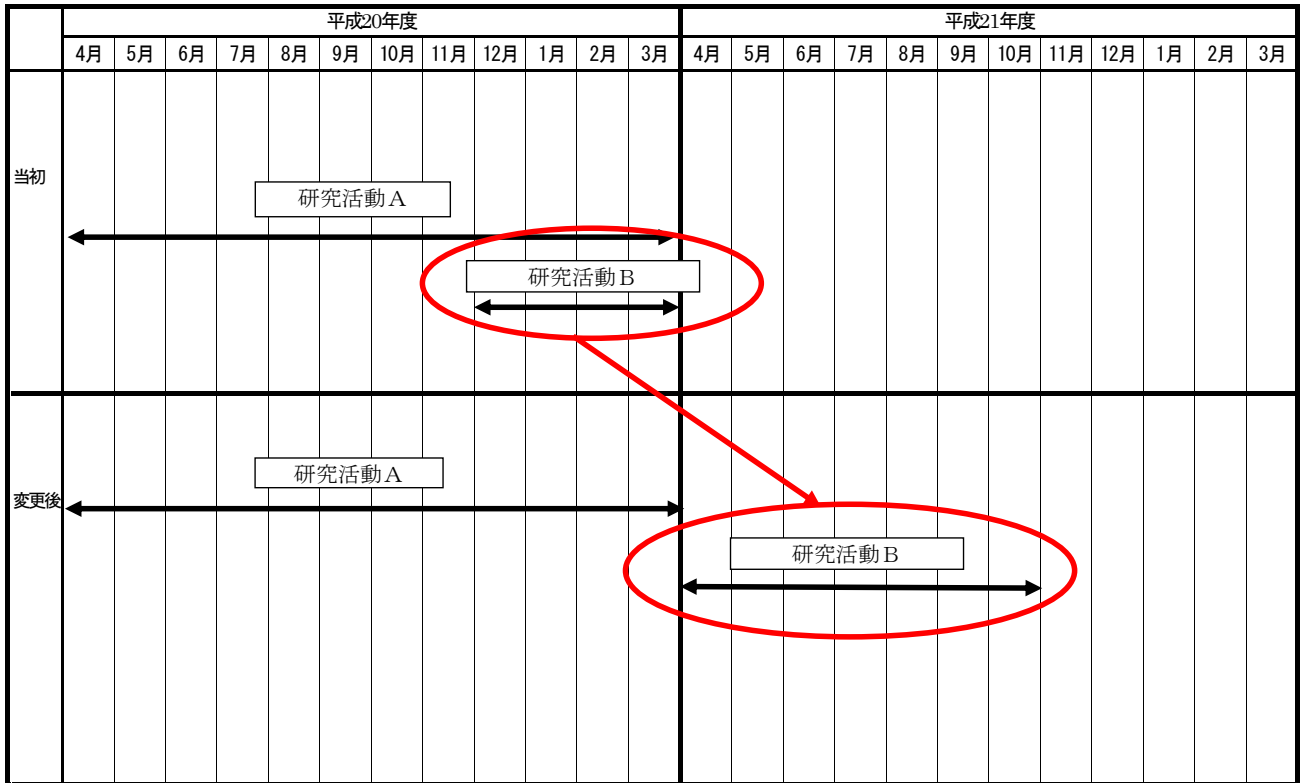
| | 平成20年度 | | | | | | | | | | | | 平成21年度 | | | | | | | | | | | |
|---|---|---|---|---|---|---|---|---|---|---|---|---|---|---|---|---|---|---|---|---|---|---|---|---|
| | 4月 | 5月 | 6月 | 7月 | 8月 | 9月 | 10月 | 11月 | 12月 | 1月 | 2月 | 3月 | 4月 | 5月 | 6月 | 7月 | 8月 | 9月 | 10月 | 11月 | 12月 | 1月 | 2月 | 3月 |
| 当初 | | | | | | | | | | | | | | | | | | | | | | | | |
| 変更後 | | | | | | | | | | | | | | | | | | | | | | | | |

研究活動A

研究活動B

研究活動A

研究活動B